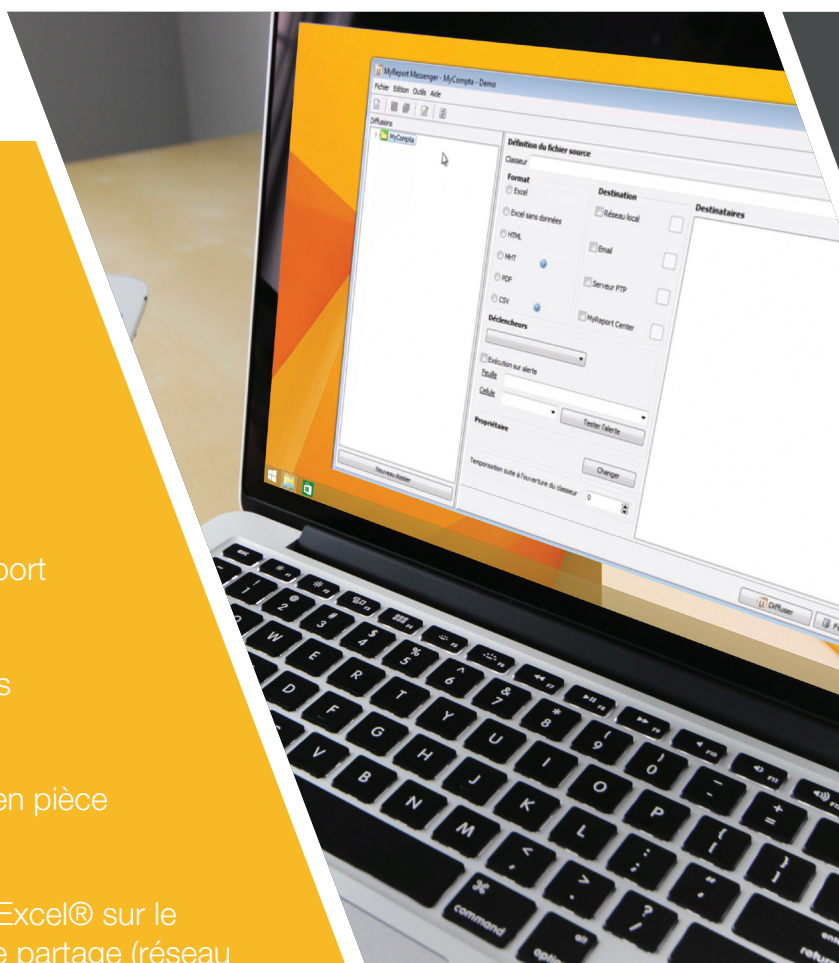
MyReport Messenger - MyCompta - Demo

Fichier Edition Outils Aide

Diffusions

MyCompta

Définition du fichier source

Classeur

Format

Excel

Excel sans données

HTML

MHT

PDF

CSV

Destination

Réseau local

Email

Serveur FTP

MyReport Center

Destinataires

Déclencheurs

Exécution sur alerte

Feuille

Cellule

Tester l'alerte

Propriétaire

Changer

Temporisation suite à l'ouverture du classeur 0

Nouveau dossier

Diffuser

port

s

en pièce

Excel® sur le
e partage (réseau